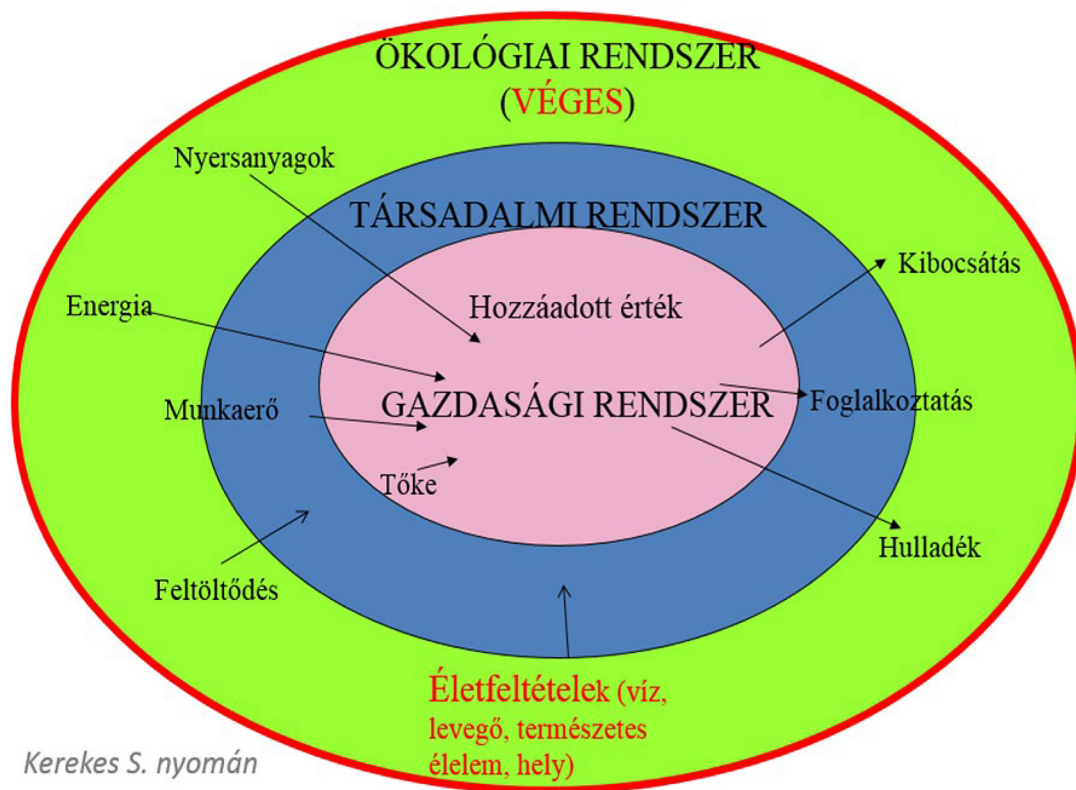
ÖKOLÓGIAI RENDSZER
(VÉGES)

Nyersanyagok

TÁRSADALMI RENDSZER

Kibocsátás

Energia

Hozzáadott érték

GAZDASÁGI RENDSZER

Foglalkoztatás

Munkaerő

Tőke

Hulladék

Feltöltődés

Életfeltételek (víz, levegő, természetes élelem, hely)

Kerekes S. nyomán